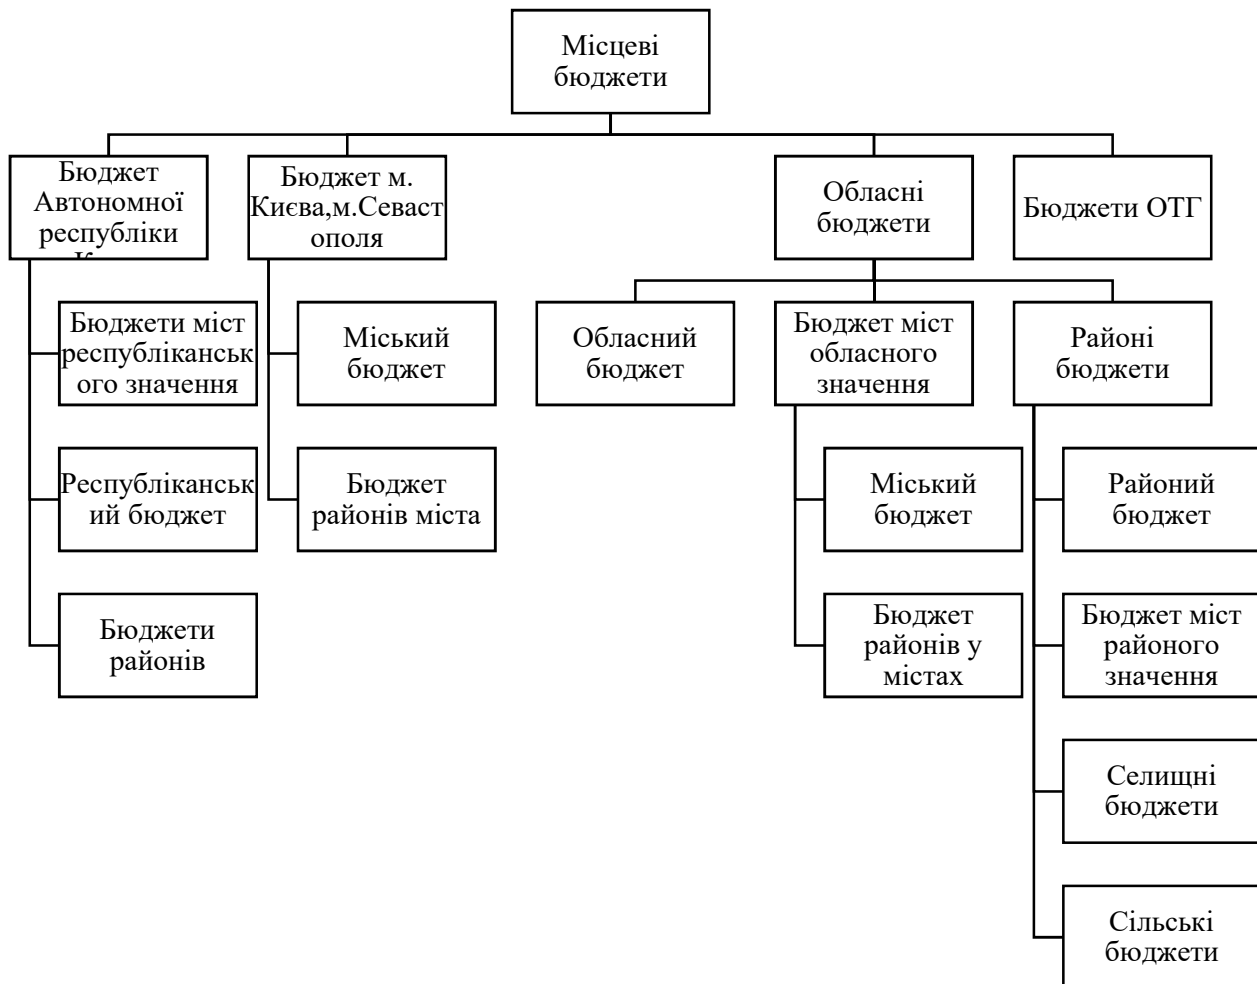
Місцеві бюджети

Бюджет Автономної республіки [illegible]

Бюджети міст республіканського значення

Республіканський бюджет

Бюджети районів

Бюджет м. Києва,м.Севастополя

Міський бюджет

Бюджет районів міста

Обласні бюджети

Обласний бюджет

Бюджет міст обласного значення

Міський бюджет

Бюджет районів у містах

Районі бюджети

Районий бюджет

Бюджет міст районого значення

Селищні бюджети

Сільські бюджети

Бюджети ОТГ